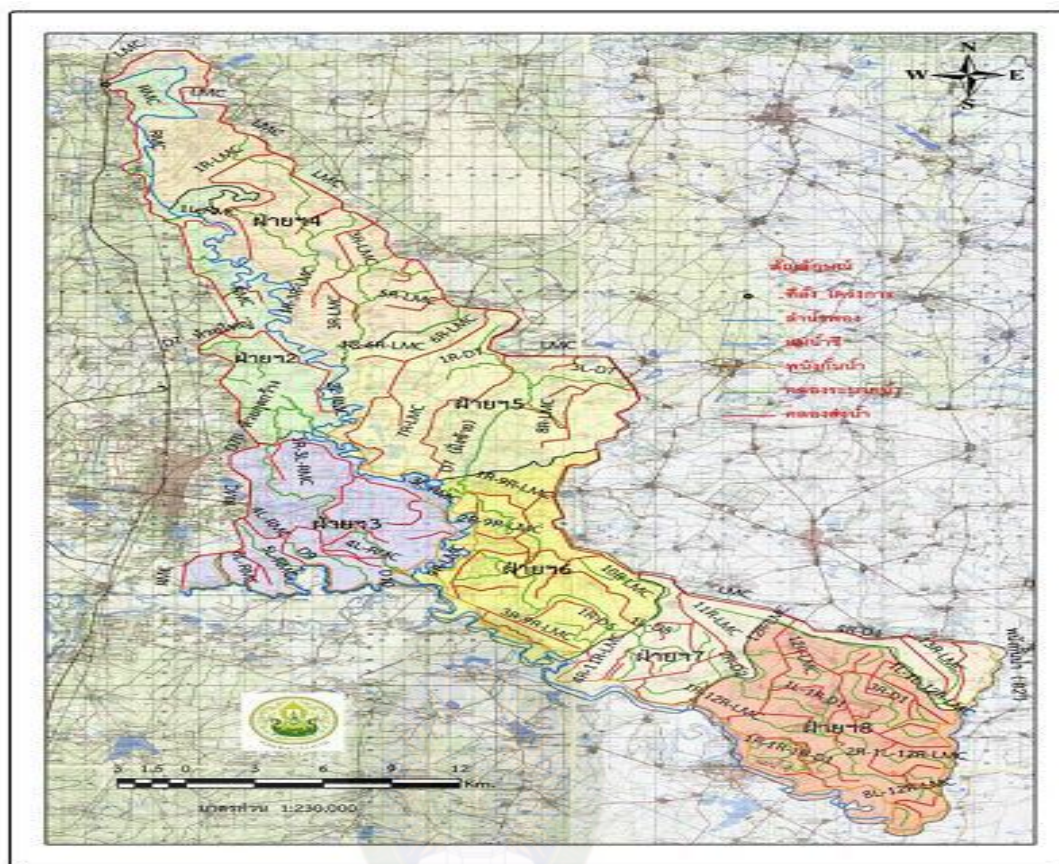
N
W E
S

LMC
LMC
1R-LMC
LMC
ฝ่ายฯ4
5R-LMC
3R-LMC
ฝ่ายฯ2
4R-6R-LMC
1R-DT
LMC
ฝ่ายฯ5
ฝ่ายฯ3
1R-9R-LMC
ฝ่ายฯ6
10R-LMC
11R-LMC
ฝ่ายฯ7
ฝ่ายฯ8
12R-LMC
2R-1L-12R-LMC

ข้อมูลพื้นฐาน
ที่ตั้ง โครงการ
ลำน้ำคลอง
แม่น้ำชี
ขอบเขตโครงการ
คลองระบายน้ำ
คลองส่งน้ำ

3 1.5 0 3 6 9 12 Km.
มาตราส่วน 1:230,000